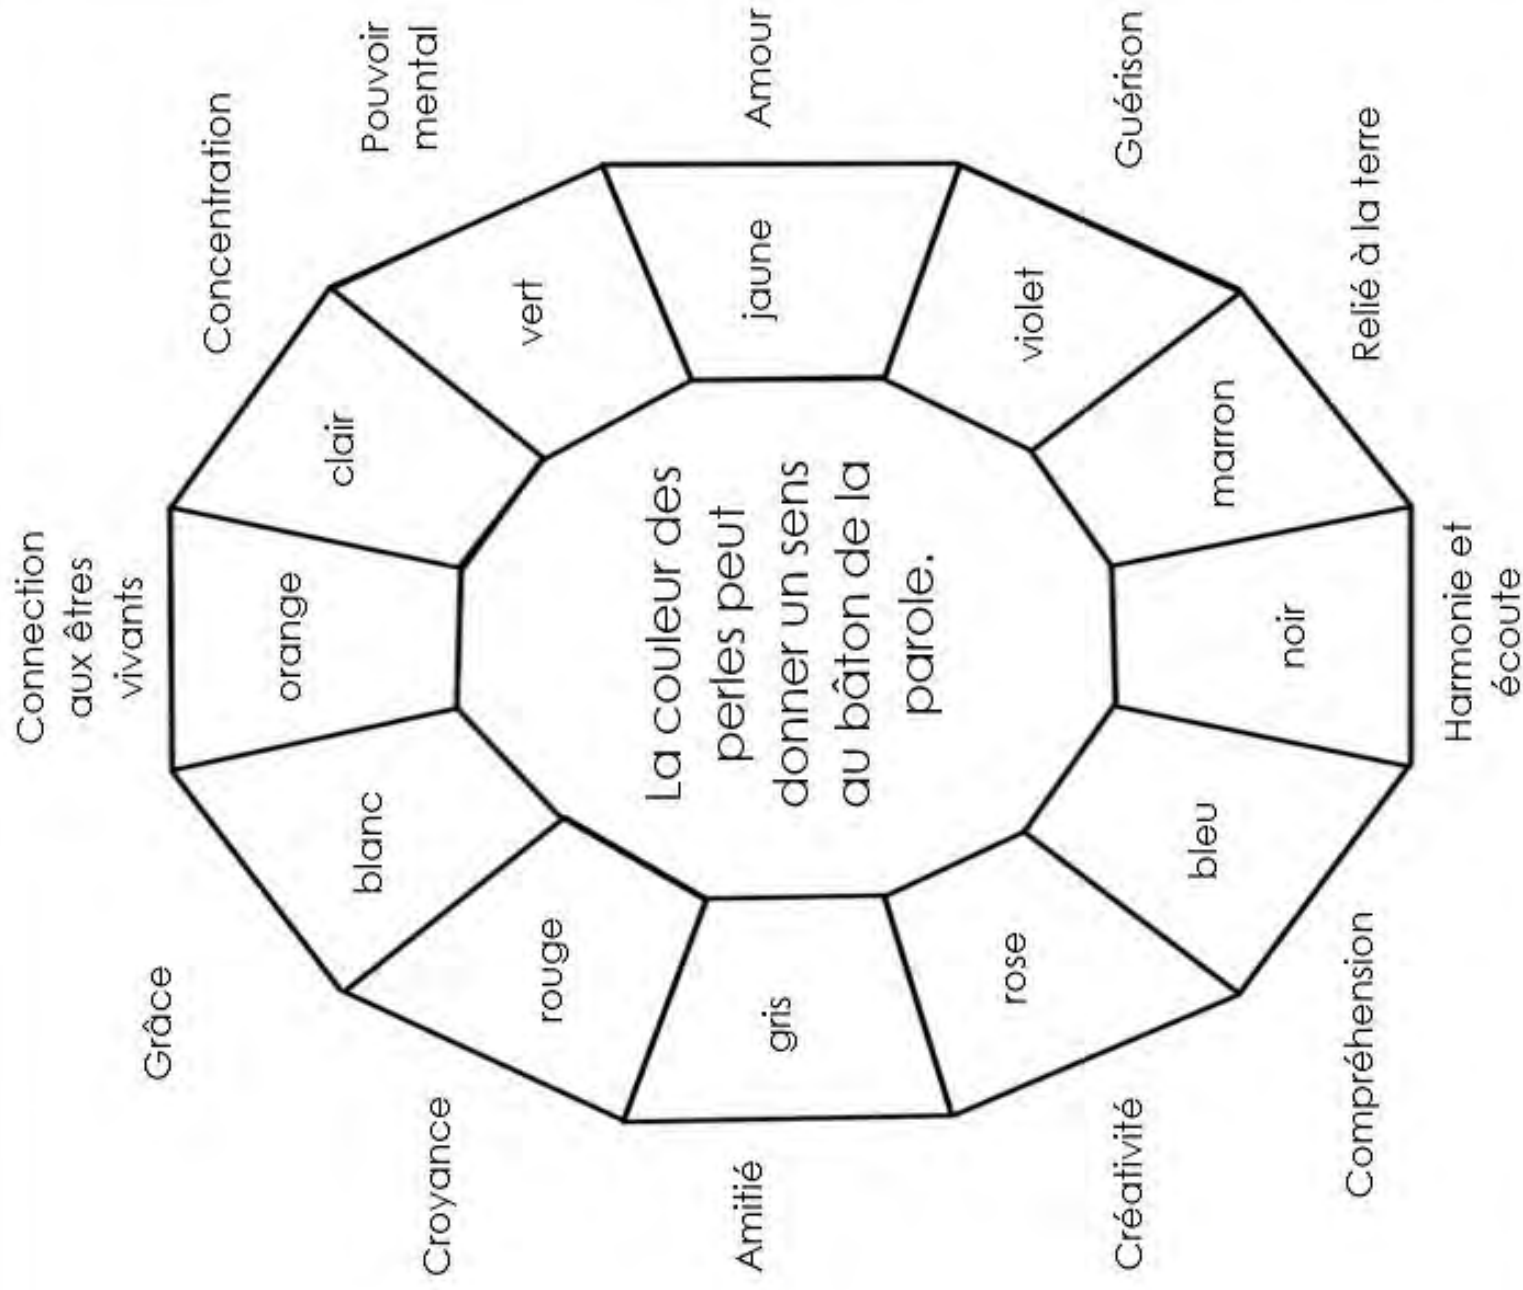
La couleur des perles peut donner un sens au bâton de la parole.

Connection aux êtres vivants
orange

Concentration
clair

Pouvoir mental
vert

Amour
jaune

Guérison
violet

Relié à la terre
marron

Harmonie et écoute
noir

Compréhension
bleu

Créativité
rose

Amitié
gris

Croyance
rouge

Grâce
blanc